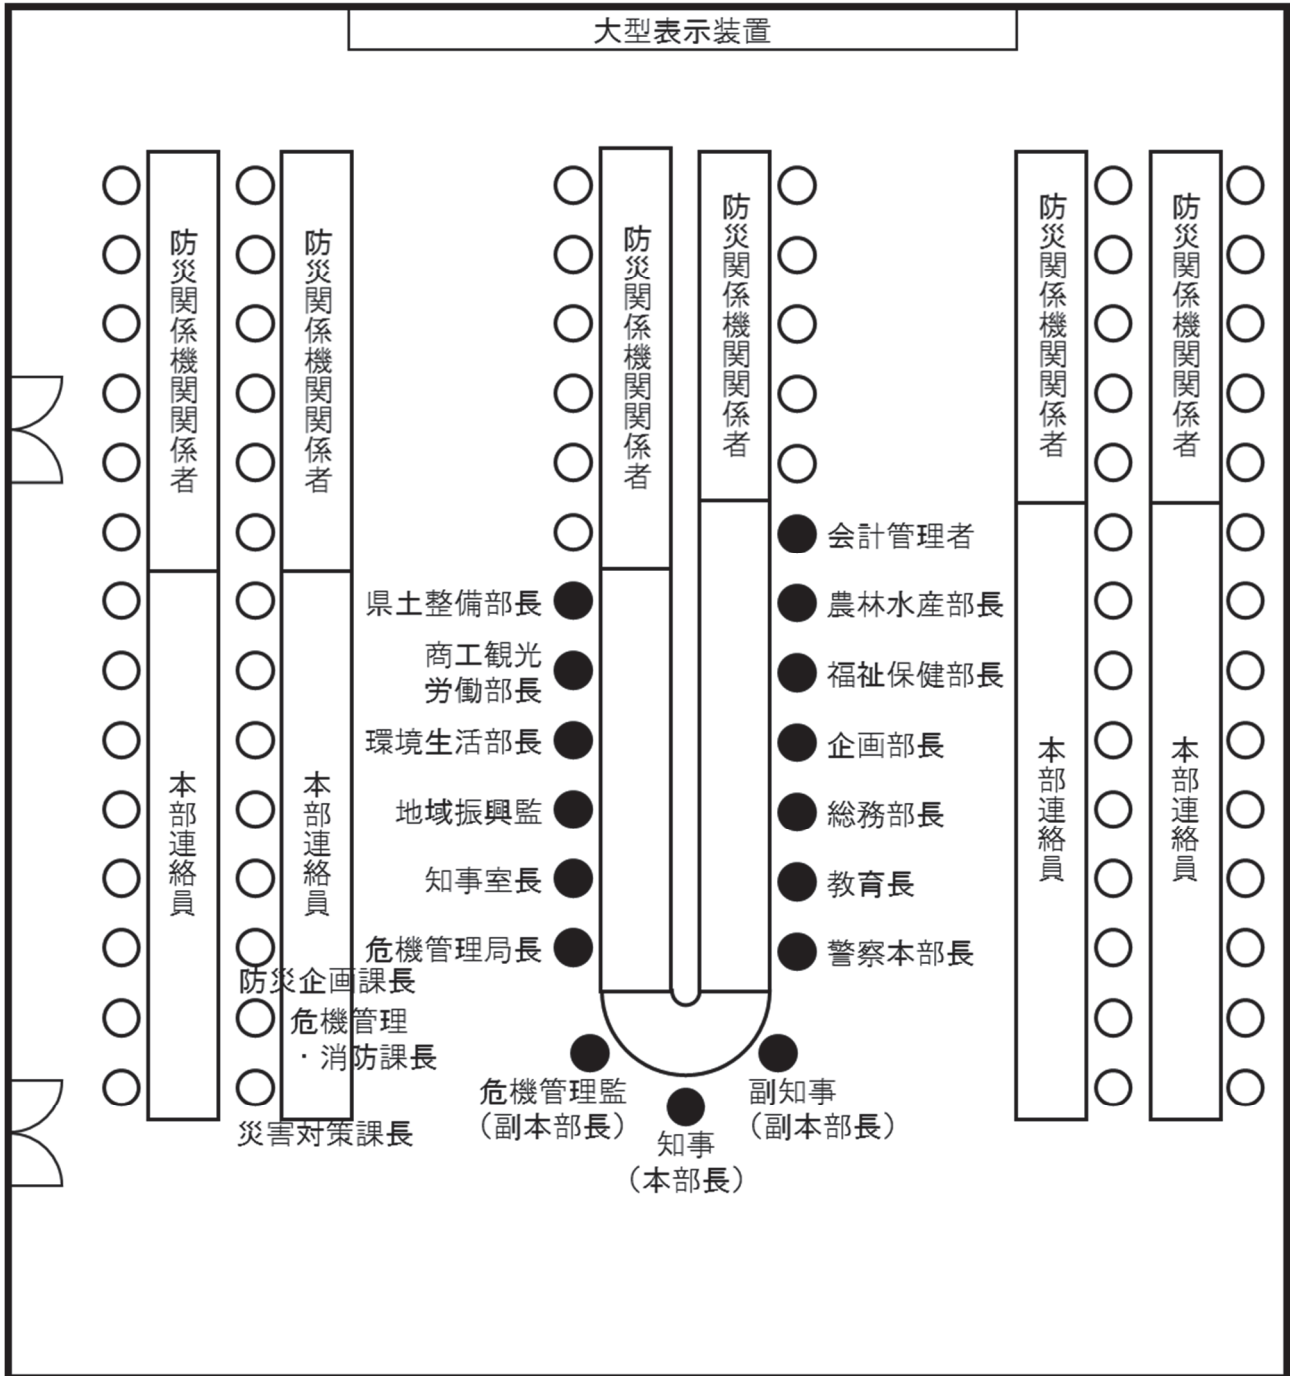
大型表示装置

防災関係機関関係者

本部連絡員

防災関係機関関係者

本部連絡員

防災関係機関関係者

防災関係機関関係者

防災関係機関関係者

本部連絡員

防災関係機関関係者

本部連絡員

県土整備部長
商工観光労働部長
環境生活部長
地域振興監
知事室長
危機管理局長

会計管理者
農林水産部長
福祉保健部長
企画部長
総務部長
教育長
警察本部長

防災企画課長
危機管理・消防課長
災害対策課長

危機管理監（副本部長）
知事（本部長）
副知事（副本部長）